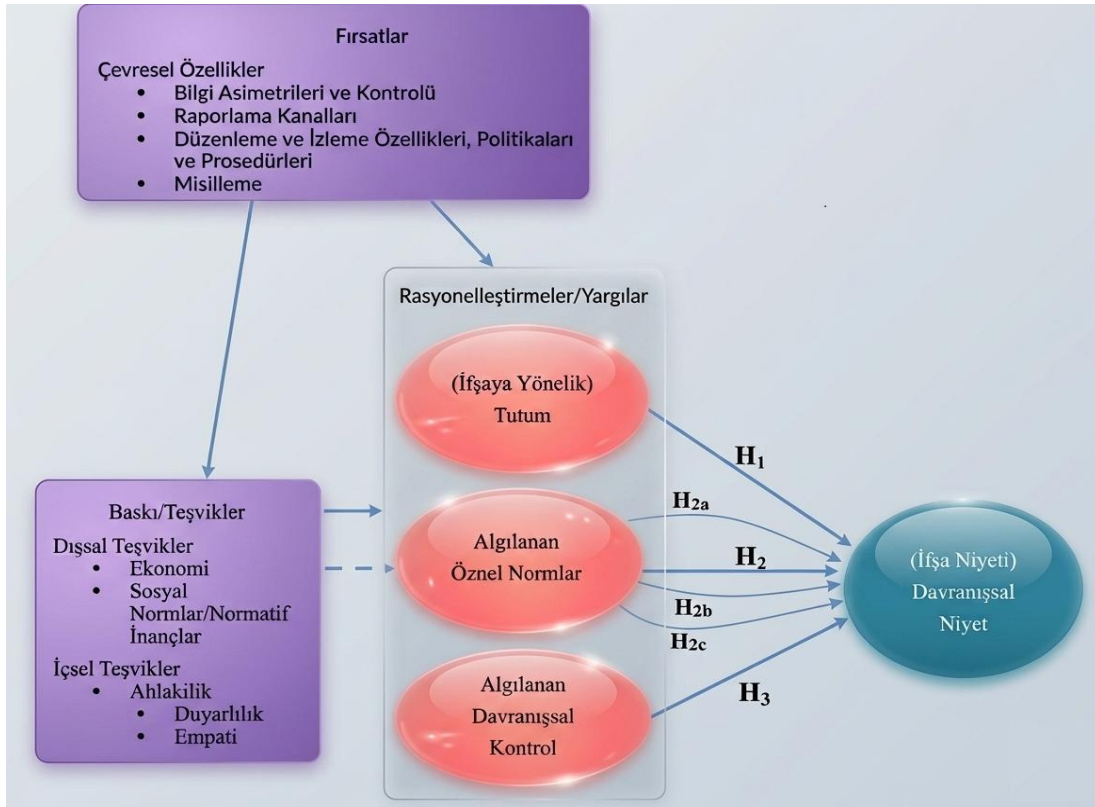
Fırsatlar

Çevresel Özellikler
- Bilgi Asimetrileri ve Kontrolü
- Raporlama Kanalları
- Düzenleme ve İzleme Özellikleri, Politikaları ve Prosedürleri
- Misilleme

Rasyonelleştirmeler/Yargılar

(İfşaya Yönelik) Tutum

Algılanan Öznel Normlar

Algılanan Davranışsal Kontrol

Baskı/Teşvikler

Dışsal Teşvikler
- Ekonomi
- Sosyal Normlar/Normatif İnançlar

İçsel Teşvikler
- Ahlakilik
  - Duyarlılık
  - Empati

$H_1$

$H_{2a}$

$H_2$

$H_{2b}$

$H_{2c}$

$H_3$

(İfşa Niyeti) Davranışsal Niyet